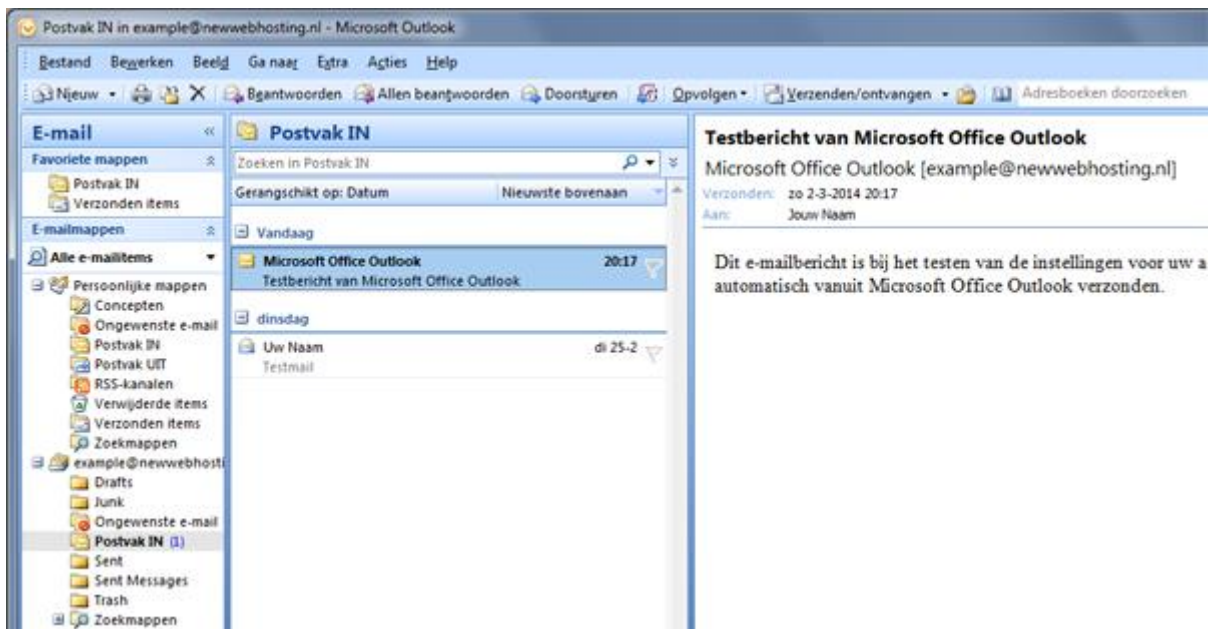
Postvak IN in example@newwebhosting.nl - Microsoft Outlook

Bestand Bewerken Beeld Ga naar Extra Acties Help

Nieuw Beantwoorden Allen beantwoorden Doorsturen Opvolgen Verzenden/ontvangen Adresboeken doorzoeken

E-mail

Favoriete mappen

Postvak IN
Verzonden items

E-mailmappen

Alle e-mailitems

Persoonlijke mappen
Concepten
Ongewenste e-mail
Postvak IN
Postvak UIT
RSS-kanalen
Verwijderde items
Verzonden items
Zoekmappen
example@newwebhosti
Drafts
Junk
Ongewenste e-mail
Postvak IN (1)
Sent
Sent Messages
Trash
Zoekmappen

Postvak IN

Zoeken in Postvak IN

Gerangschikt op: Datum | Nieuwste bovenaan

Vandaag

Microsoft Office Outlook 20:17
Testbericht van Microsoft Office Outlook

dinsdag

Uw Naam di 25-2
Testmail

Testbericht van Microsoft Office Outlook

Microsoft Office Outlook [example@newwebhosting.nl]

Verzonden: zo 2-3-2014 20:17
Aan: Jouw Naam

Dit e-mailbericht is bij het testen van de instellingen voor uw a automatisch vanuit Microsoft Office Outlook verzonden.